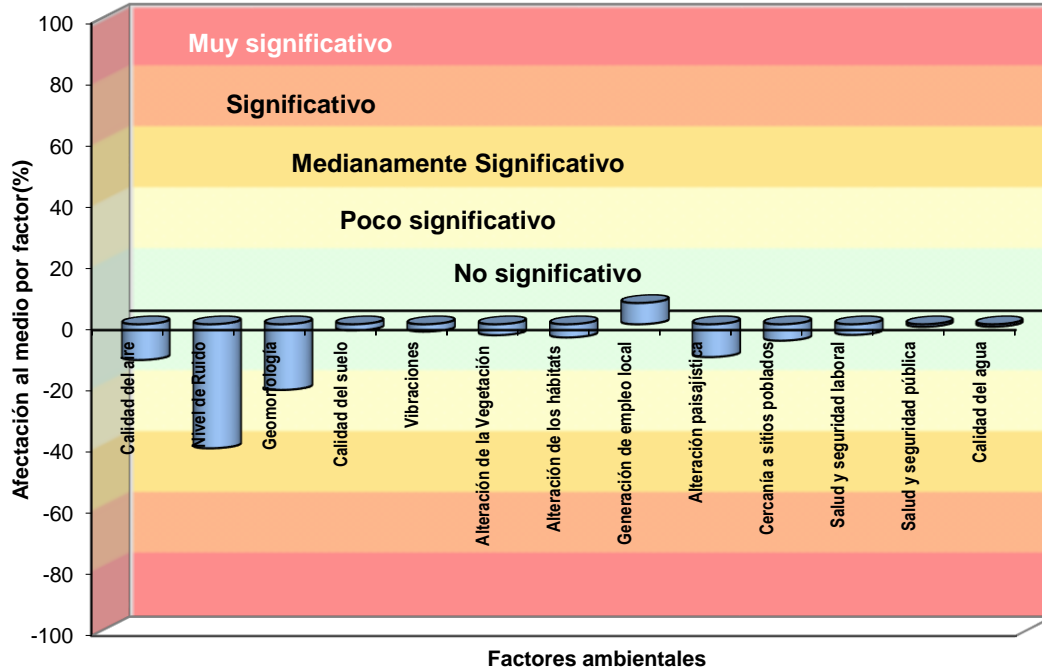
Muy significativo

Significativo

Medianamente Significativo

Poco significativo

No significativo

100
80
60
40
20
0
-20
-40
-60
-80
-100

Afectación al medio por factor(%)

Calidad del aire
Nivel de Ruido
Geomorfología
Calidad del suelo
Vibraciones
Alteración de la Vegetación
Alteración de los hábitats
Generación de empleo local
Alteración paisajística
Cercanía a sitios poblados
Salud y seguridad laboral
Salud y seguridad pública
Calidad del agua

Factores ambientales